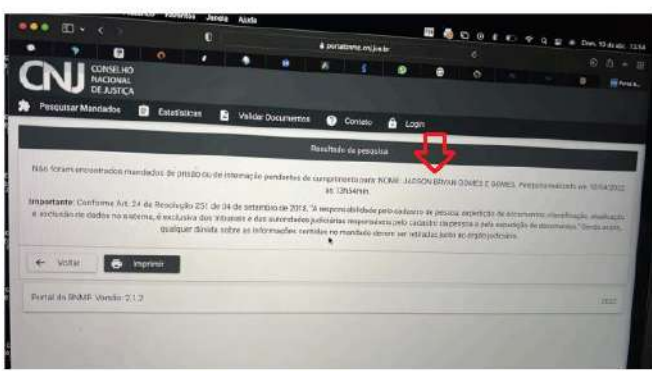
Histórico Favoritos Janela Ajuda

portalbnmp.cnj.jus.br

CNJ CONSELHO NACIONAL DE JUSTIÇA

Pesquisar Mandados Estatísticas Validar Documentos Contato Login

Resultado da pesquisa

Não foram encontrados mandados de prisão ou de internação pendentes de cumprimento para: NOME: JADSON BRYAN GOMES E GOMES. Pesquisa realizada em 10/04/2022 às 13h54min.

Importante: Conforme Art. 24 da Resolução 251 de 04 de setembro de 2018, "A responsabilidade pelo cadastro de pessoa, expedição de documentos, classificação, atualização e exclusão de dados no sistema, é exclusiva dos tribunais e das autoridades judiciárias responsáveis pelo cadastro da pessoa e pela expedição de documentos." Sendo assim, qualquer dúvida sobre as informações contidas no mandado deverá ser retirada junto ao órgão judiciário.

Voltar Imprimir

Portal do BNMP. Versão: 2.1.2

2022